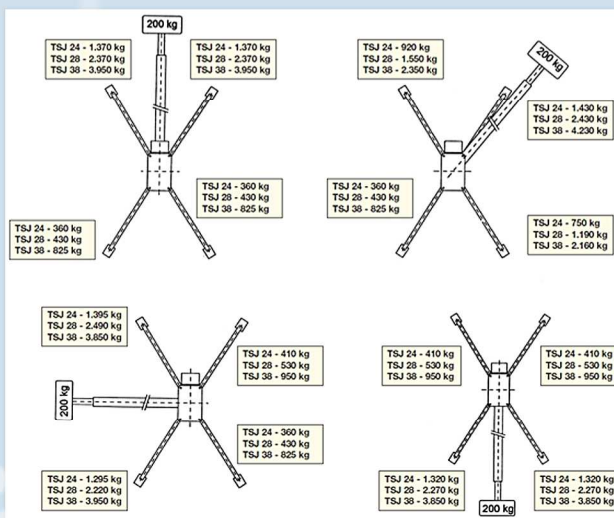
200 kg

TSJ 24 - 1.370 kg
TSJ 28 - 2.370 kg
TSJ 38 - 3.950 kg

TSJ 24 - 1.370 kg
TSJ 28 - 2.370 kg
TSJ 38 - 3.950 kg

TSJ 24 - 360 kg
TSJ 28 - 430 kg
TSJ 38 - 825 kg

TSJ 24 - 360 kg
TSJ 28 - 430 kg
TSJ 38 - 825 kg

TSJ 24 - 920 kg
TSJ 28 - 1.550 kg
TSJ 38 - 2.350 kg

200 kg

TSJ 24 - 1.430 kg
TSJ 28 - 2.430 kg
TSJ 38 - 4.230 kg

TSJ 24 - 360 kg
TSJ 28 - 430 kg
TSJ 38 - 825 kg

TSJ 24 - 750 kg
TSJ 28 - 1.190 kg
TSJ 38 - 2.160 kg

TSJ 24 - 1.395 kg
TSJ 28 - 2.490 kg
TSJ 38 - 3.850 kg

200 kg

TSJ 24 - 410 kg
TSJ 28 - 530 kg
TSJ 38 - 950 kg

TSJ 24 - 360 kg
TSJ 28 - 430 kg
TSJ 38 - 825 kg

TSJ 24 - 1.295 kg
TSJ 28 - 2.220 kg
TSJ 38 - 3.950 kg

TSJ 24 - 410 kg
TSJ 28 - 530 kg
TSJ 38 - 950 kg

TSJ 24 - 410 kg
TSJ 28 - 530 kg
TSJ 38 - 950 kg

TSJ 24 - 1.320 kg
TSJ 28 - 2.270 kg
TSJ 38 - 3.850 kg

200 kg

TSJ 24 - 1.320 kg
TSJ 28 - 2.270 kg
TSJ 38 - 3.850 kg